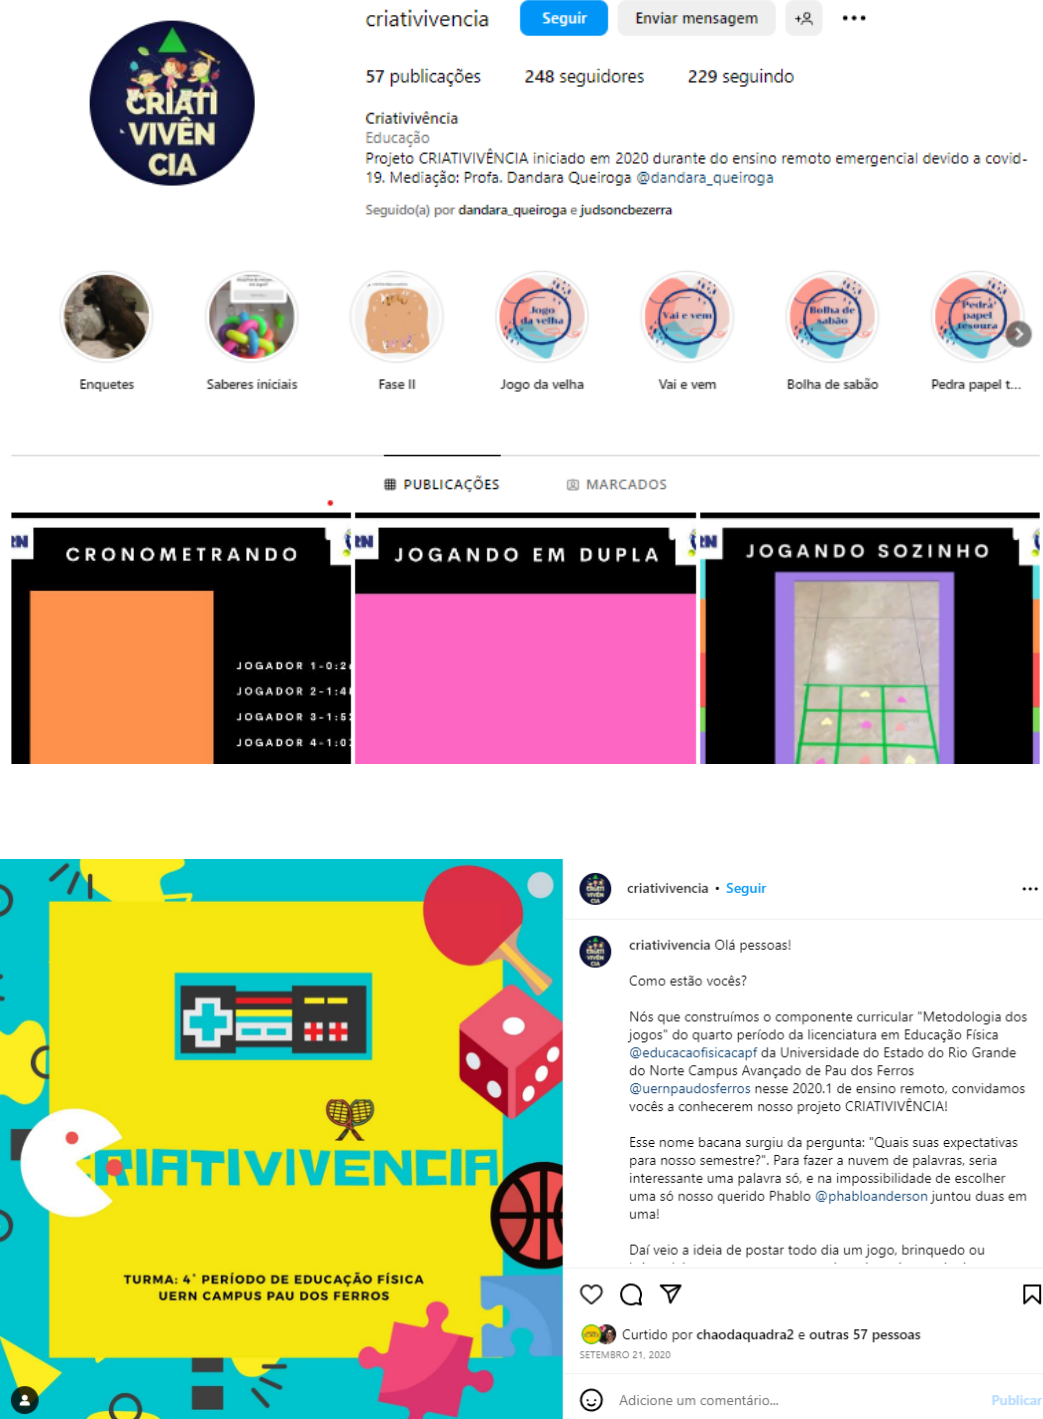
CRIATI VIVÊN CIA

criativivencia Seguir Enviar mensagem ...

57 publicações 248 seguidores 229 seguindo

Criativivência
Educação
Projeto CRIATIVIVÊNCIA iniciado em 2020 durante do ensino remoto emergencial devido a covid-19. Mediação: Profa. Dandara Queiroga @dandara_queiroga

Seguido(a) por dandara_queiroga e judsoncbezerra

Enquetes Saberes iniciais Fase II Jogo da velha Vai e vem Bolha de sabão Pedra papel t...

PUBLICAÇÕES MARCADOS

CRONOMETRANDO
JOGADOR 1-0:2
JOGADOR 2-1:4
JOGADOR 3-1:5
JOGADOR 4-1:0

JOGANDO EM DUPLA

JOGANDO SOZINHO

CRIATIVIVENCIA
TURMA: 4° PERÍODO DE EDUCAÇÃO FÍSICA
UERN CAMPUS PAU DOS FERROS

criativivencia • Seguir ...

criativivencia Olá pessoas!

Como estão vocês?

Nós que construímos o componente curricular "Metodologia dos jogos" do quarto período da licenciatura em Educação Física @educacaofisicacapf da Universidade do Estado do Rio Grande do Norte Campus Avançado de Pau dos Ferros @uernpaudosferros nesse 2020.1 de ensino remoto, convidamos vocês a conhecerem nosso projeto CRIATIVIVÊNCIA!

Esse nome bacana surgiu da pergunta: "Quais suas expectativas para nosso semestre?". Para fazer a nuvem de palavras, seria interessante uma palavra só, e na impossibilidade de escolher uma só nosso querido Phablo @phabloanderson juntou duas em uma!

Daí veio a ideia de postar todo dia um jogo, brinquedo ou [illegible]

Curtido por chaodaquadra2 e outras 57 pessoas
SETEMBRO 21, 2020

Adicione um comentário... Publicar